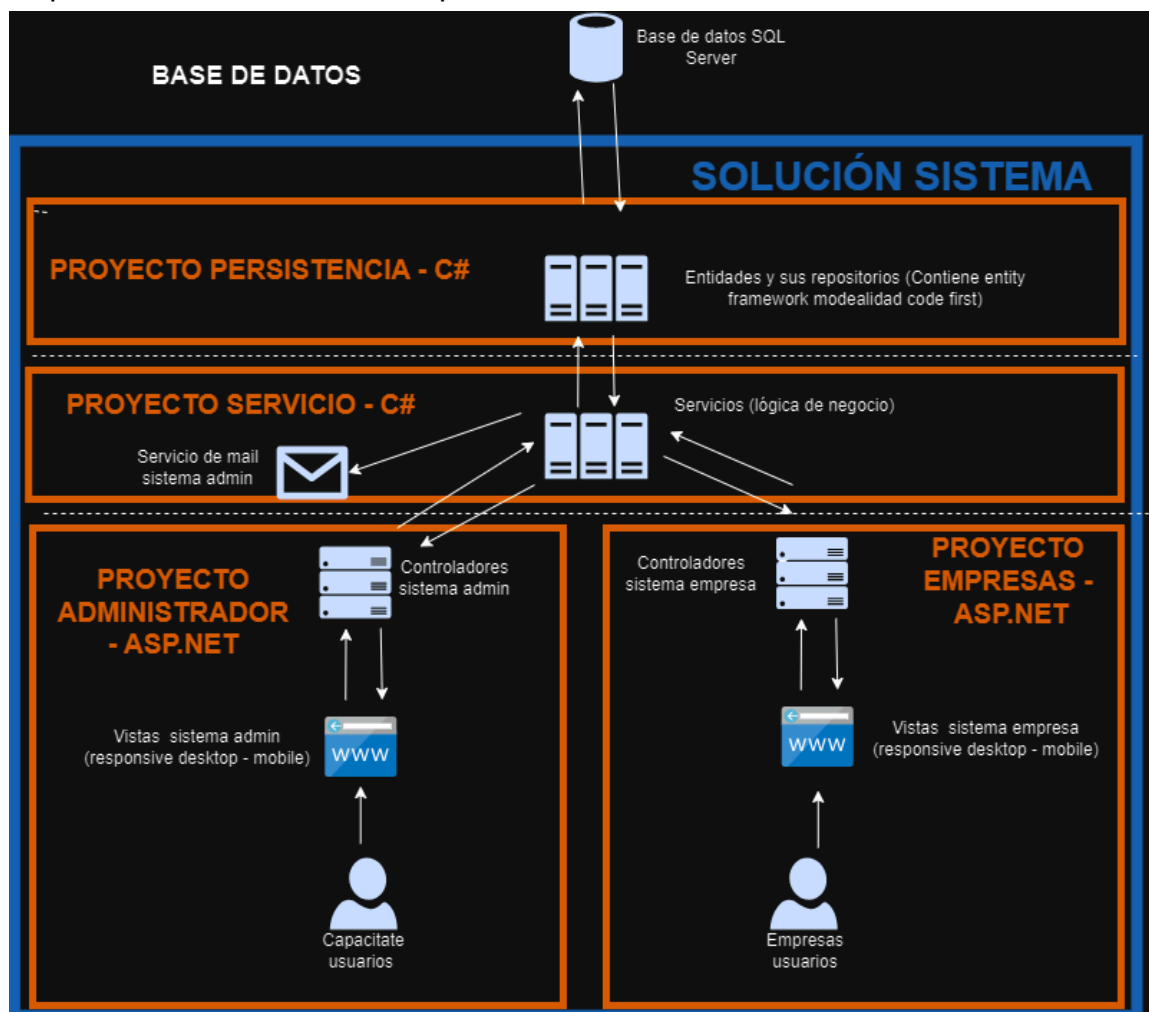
BASE DE DATOS

Base de datos SQL Server

SOLUCIÓN SISTEMA

PROYECTO PERSISTENCIA - C#

Entidades y sus repositorios (Contiene entity framework modealidad code first)

PROYECTO SERVICIO - C#

Servicios (lógica de negocio)

Servicio de mail sistema admin

PROYECTO ADMINISTRADOR - ASP.NET

Controladores sistema admin

WWW

Vistas sistema admin (responsive desktop - mobile)

Capacitate usuarios

Controladores sistema empresa

PROYECTO EMPRESAS - ASP.NET

WWW

Vistas sistema empresa (responsive desktop - mobile)

Empresas usuarios